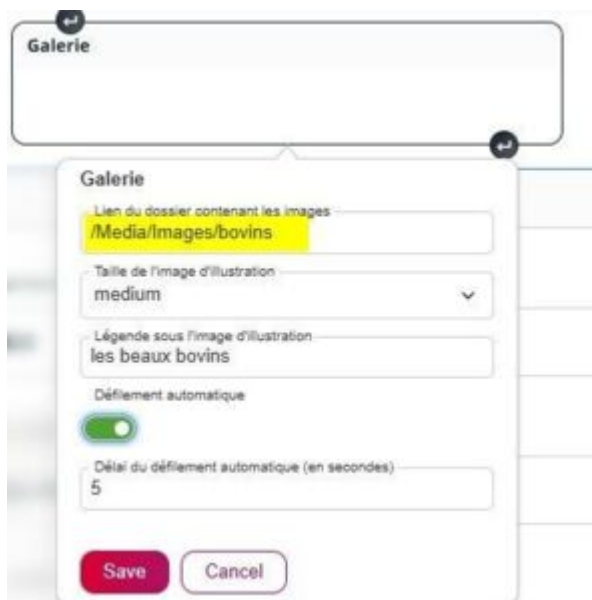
Galerie

Galerie

Lien du dossier contenant les images
/Media/Images/bovins

Taille de l'image d'illustration
medium

Légende sous l'image d'illustration
les beaux bovins

Défilement automatique

Délai du défilement automatique (en secondes)
5

Save
Cancel